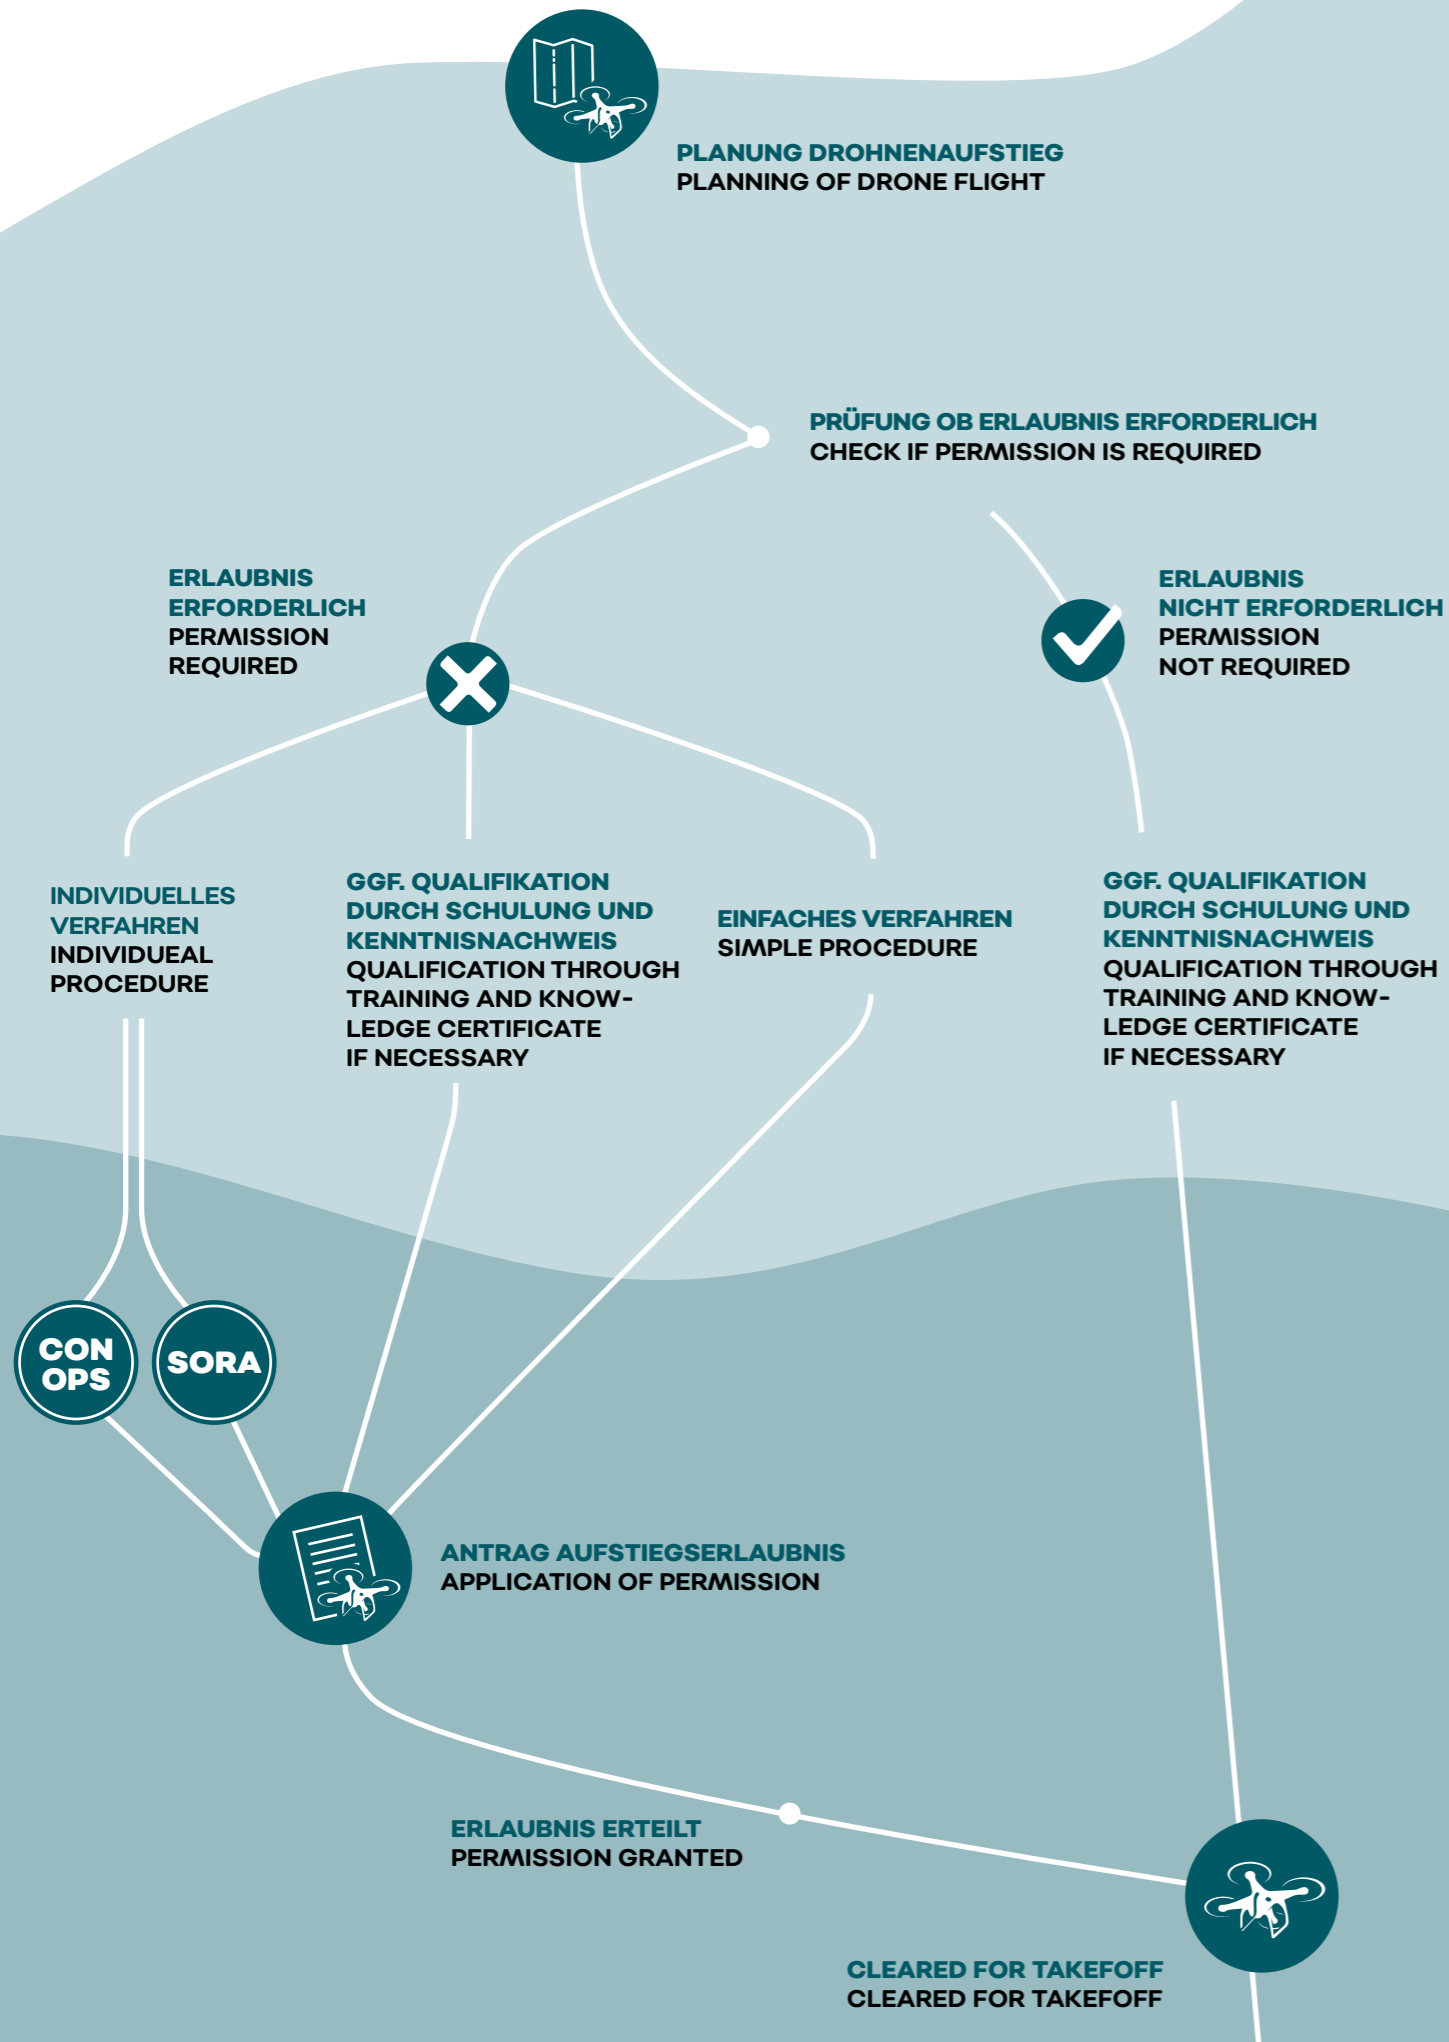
PLANUNG DROHNENAUFSTIEG
PLANNING OF DRONE FLIGHT

PRÜFUNG OB ERLAUBNIS ERFORDERLICH
CHECK IF PERMISSION IS REQUIRED

ERLAUBNIS ERFORDERLICH
PERMISSION REQUIRED

ERLAUBNIS NICHT ERFORDERLICH
PERMISSION NOT REQUIRED

INDIVIDUELLES VERFAHREN
INDIVIDUEAL PROCEDURE

GGF. QUALIFIKATION DURCH SCHULUNG UND KENNTNISNACHWEIS
QUALIFICATION THROUGH TRAINING AND KNOWLEDGE CERTIFICATE IF NECESSARY

EINFACHES VERFAHREN
SIMPLE PROCEDURE

GGF. QUALIFIKATION DURCH SCHULUNG UND KENNTNISNACHWEIS
QUALIFICATION THROUGH TRAINING AND KNOWLEDGE CERTIFICATE IF NECESSARY

CON OPS

SORA

ANTRAG AUFSTIEGSERLAUBNIS
APPLICATION OF PERMISSION

ERLAUBNIS ERTEILT
PERMISSION GRANTED

CLEARED FOR TAKEFOFF
CLEARED FOR TAKEFOFF